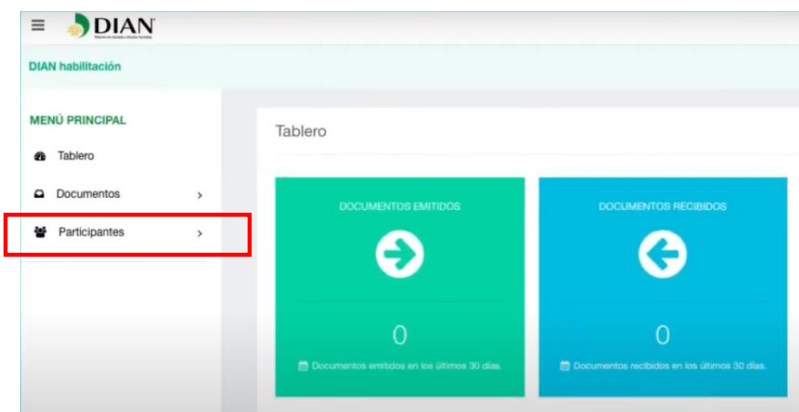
DIAN
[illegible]

DIAN habilitación

MENÚ PRINCIPAL

Tablero

Documentos >

Participantes >

Tablero

DOCUMENTOS EMITIDOS

0

Documentos emitidos en los últimos 30 días.

DOCUMENTOS RECIBIDOS

0

Documentos recibidos en los últimos 30 días.